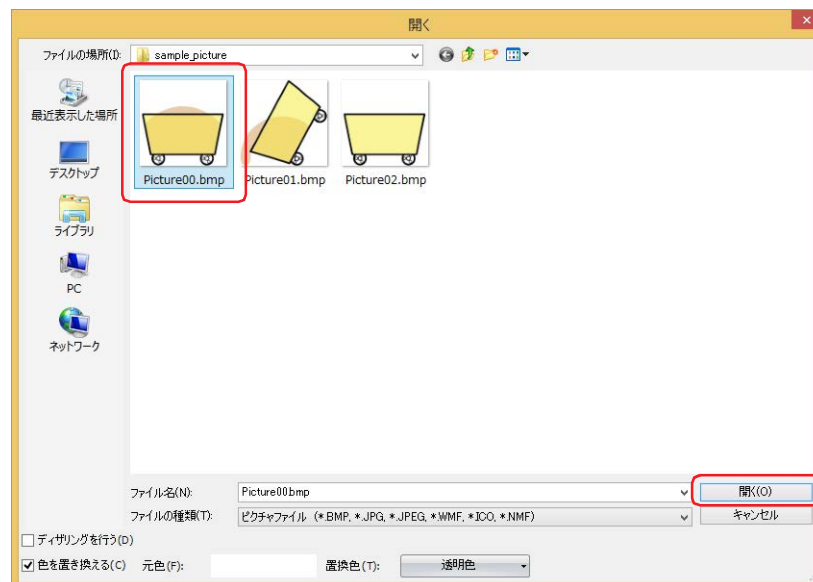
開く

ファイルの場所(I): sample_picture

最近表示した場所

デスクトップ

ライブラリ

PC

ネットワーク

Picture00.bmp

Picture01.bmp

Picture02.bmp

ファイル名(N): Picture00.bmp

開く(O)

ファイルの種類(T): ピクチャファイル (*.BMP, *.JPG, *.JPEG, *.WMF, *.ICO, *.NMF)

キャンセル

ディザリングを行う(D)

色を置き換える(C) 元色(F): 置換色(T): 透明色